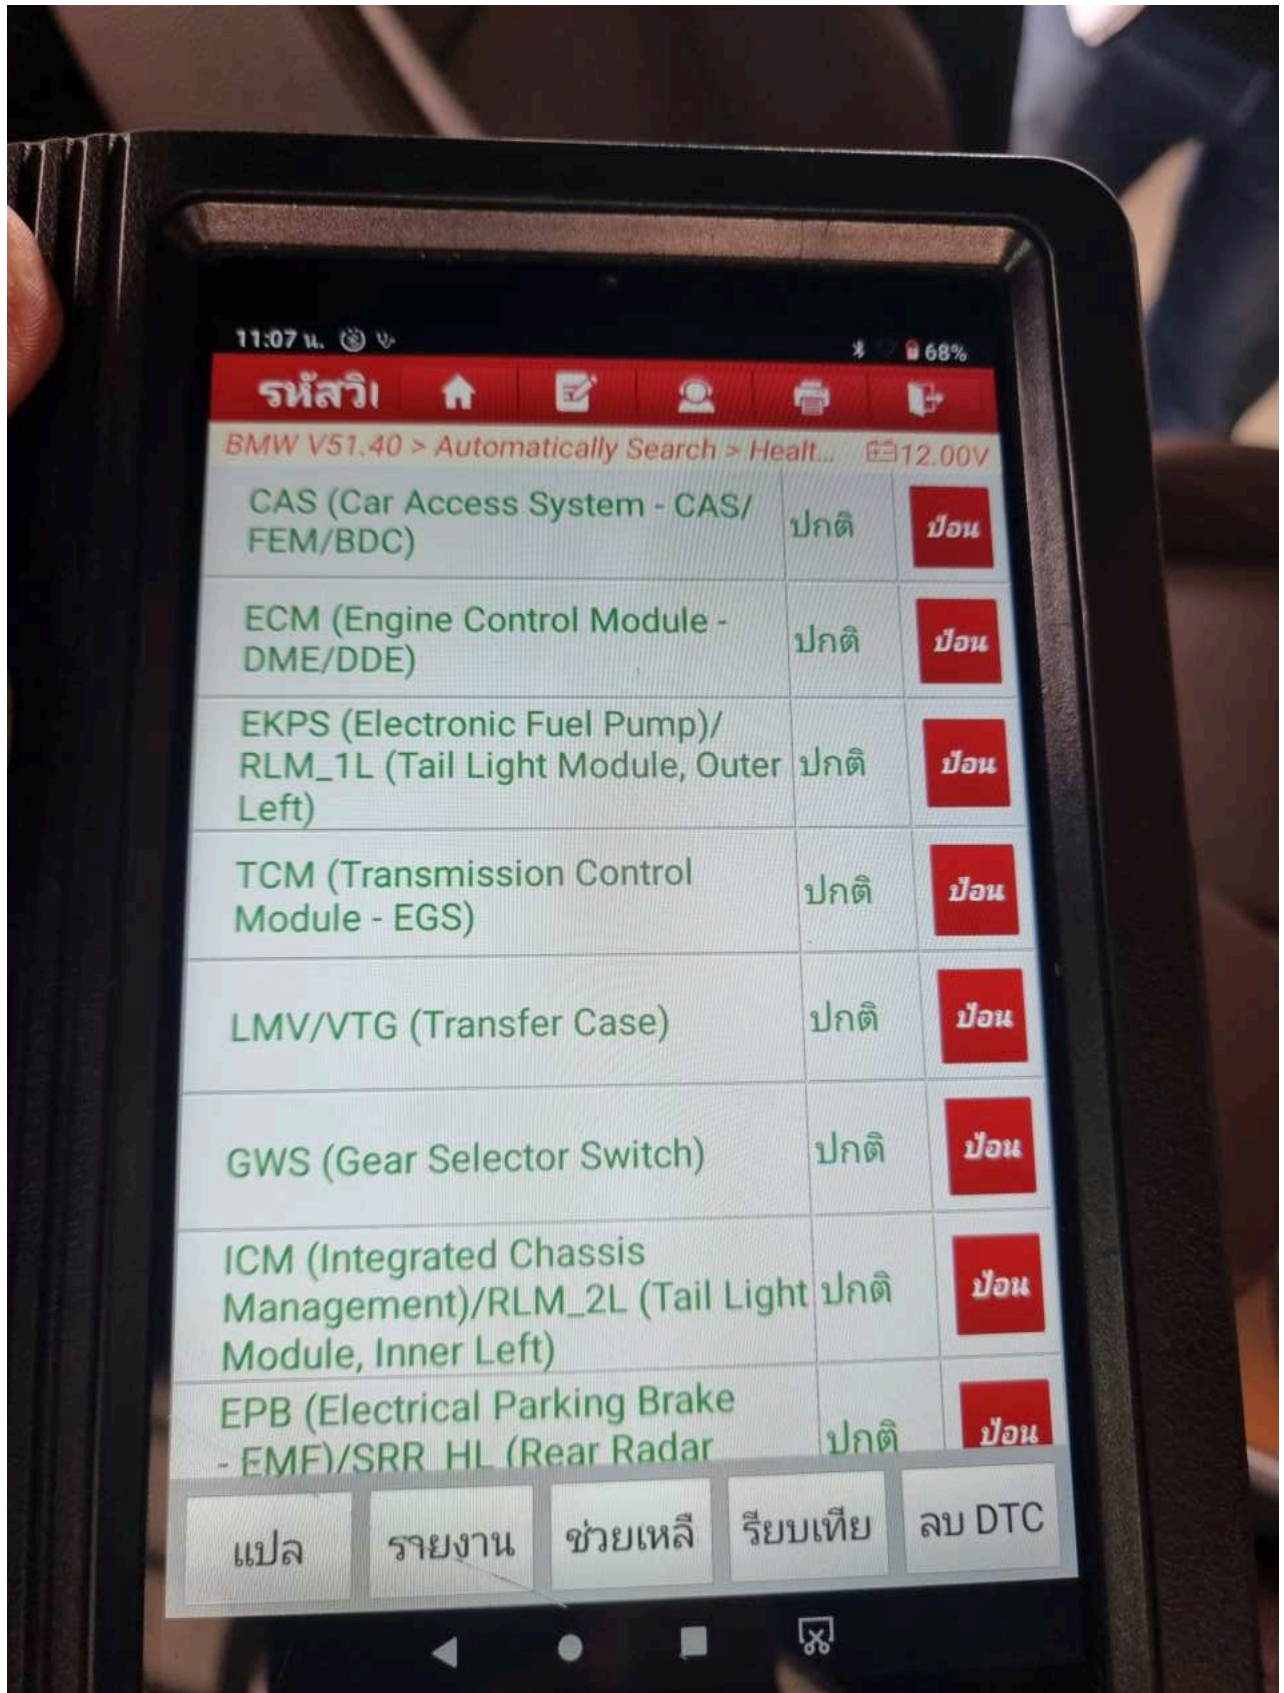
11:07 น.

68%

รหัสวิ

BMW V51.40 > Automatically Search > Healt... 12.00V

| | | |
|---|---|---|
| CAS (Car Access System - CAS/ FEM/BDC) | ปกติ | ป้อน |
| ECM (Engine Control Module - DME/DDE) | ปกติ | ป้อน |
| EKPS (Electronic Fuel Pump)/ RLM_1L (Tail Light Module, Outer Left) | ปกติ | ป้อน |
| TCM (Transmission Control Module - EGS) | ปกติ | ป้อน |
| LMV/VTG (Transfer Case) | ปกติ | ป้อน |
| GWS (Gear Selector Switch) | ปกติ | ป้อน |
| ICM (Integrated Chassis Management)/RLM_2L (Tail Light Module, Inner Left) | ปกติ | ป้อน |
| EPB (Electrical Parking Brake - EMF)/SRR_HL (Rear Radar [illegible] | ปกติ | ป้อน |

แปล รายงาน ช่วยเหลื รียบเทีย ลบ DTC